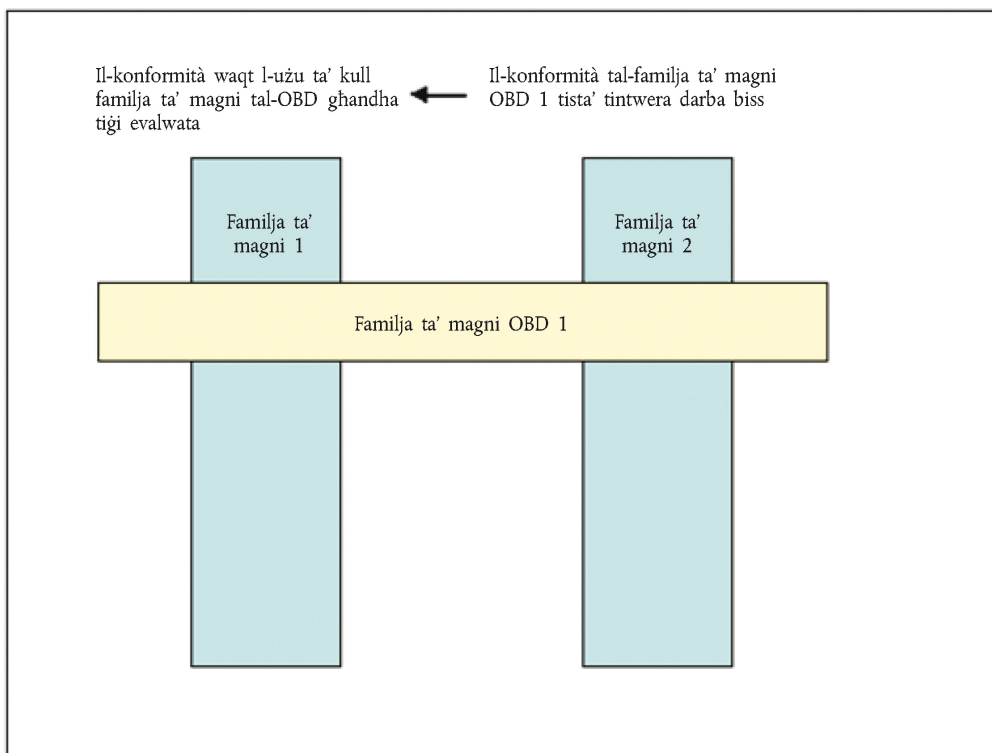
Il-konformità waqt l-użu ta' kull familja ta' magni tal-OBD għandha tiġi evalwata

Il-konformità tal-familja ta' magni OBD 1 tista' tintwera darba biss

Familja ta' magni 1

Familja ta' magni 2

Familja ta' magni OBD 1